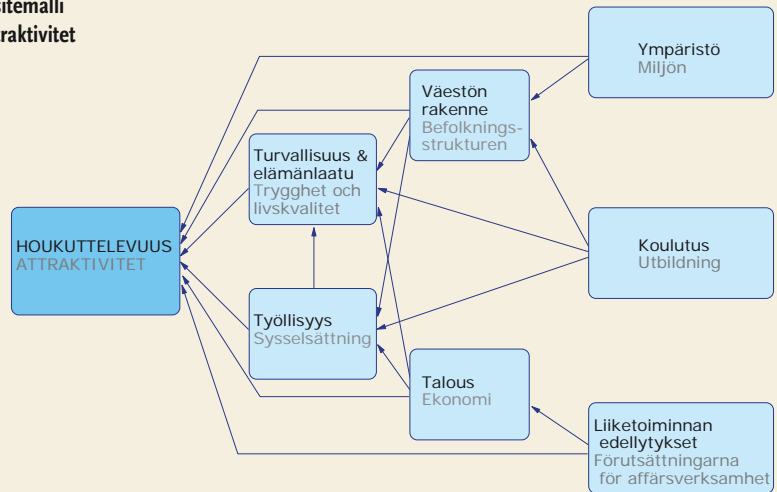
stemalli
raktivitet

Ympäristö
Miljön

Väestön rakenne
Befolkningsstrukturen

Turvallisuus & elämänlaatu
Trygghet och livskvalitet

HOUKUTTELEVUUS
ATTRAKTIVITET

Koulutus
Utbildning

Työllisyys
Sysselsättning

Talous
Ekonomi

Liiketoiminnan edellytykset
Förutsättningarna för affärsverksamhet